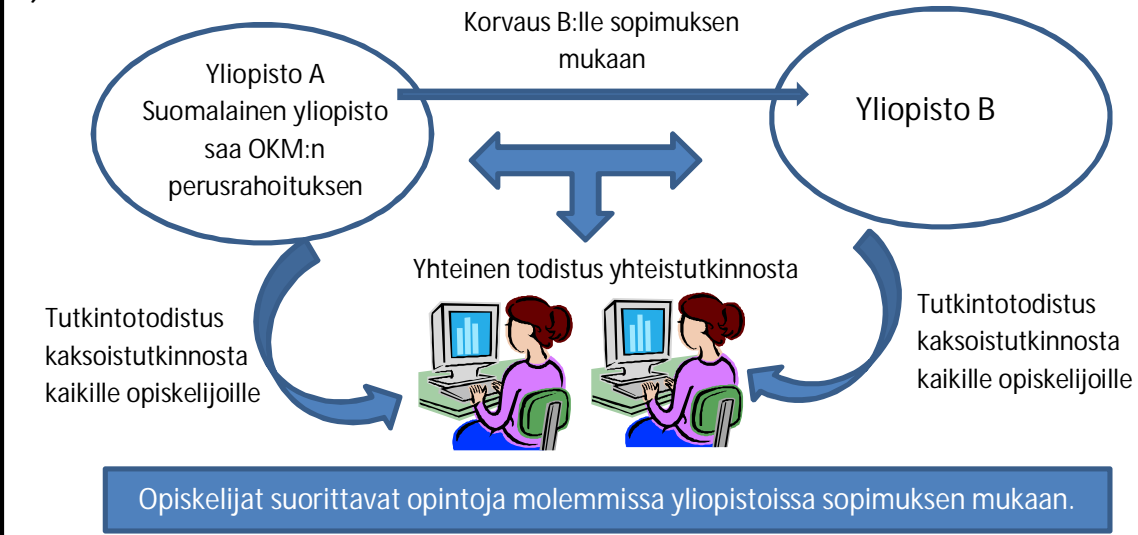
Korvaus B:lle sopimuksen mukaan

Yliopisto A
Suomalainen yliopisto saa OKM:n perusrahoituksen

Yliopisto B

Yhteinen todistus yhteistutkinnosta

Tutkintotodistus kaksoistutkinnosta kaikille opiskelijoille

Tutkintotodistus kaksoistutkinnosta kaikille opiskelijoille

Opiskelijat suorittavat opintoja molemmissa yliopistoissa sopimuksen mukaan.